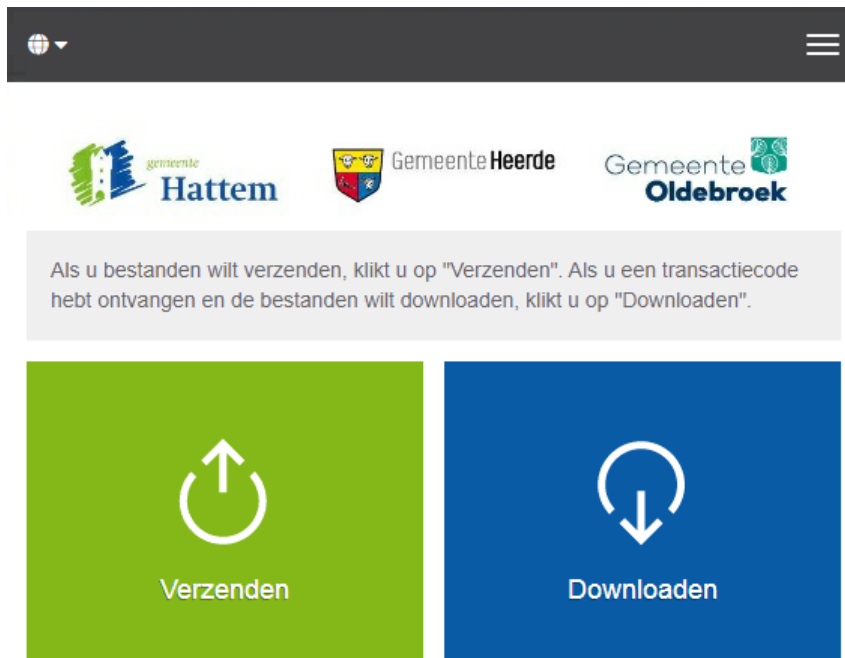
gemeente Hattem

Gemeente Heerde

Gemeente Oldebroek

Als u bestanden wilt verzenden, klikt u op "Verzenden". Als u een transactiecode hebt ontvangen en de bestanden wilt downloaden, klikt u op "Downloaden".

Verzenden

Downloaden